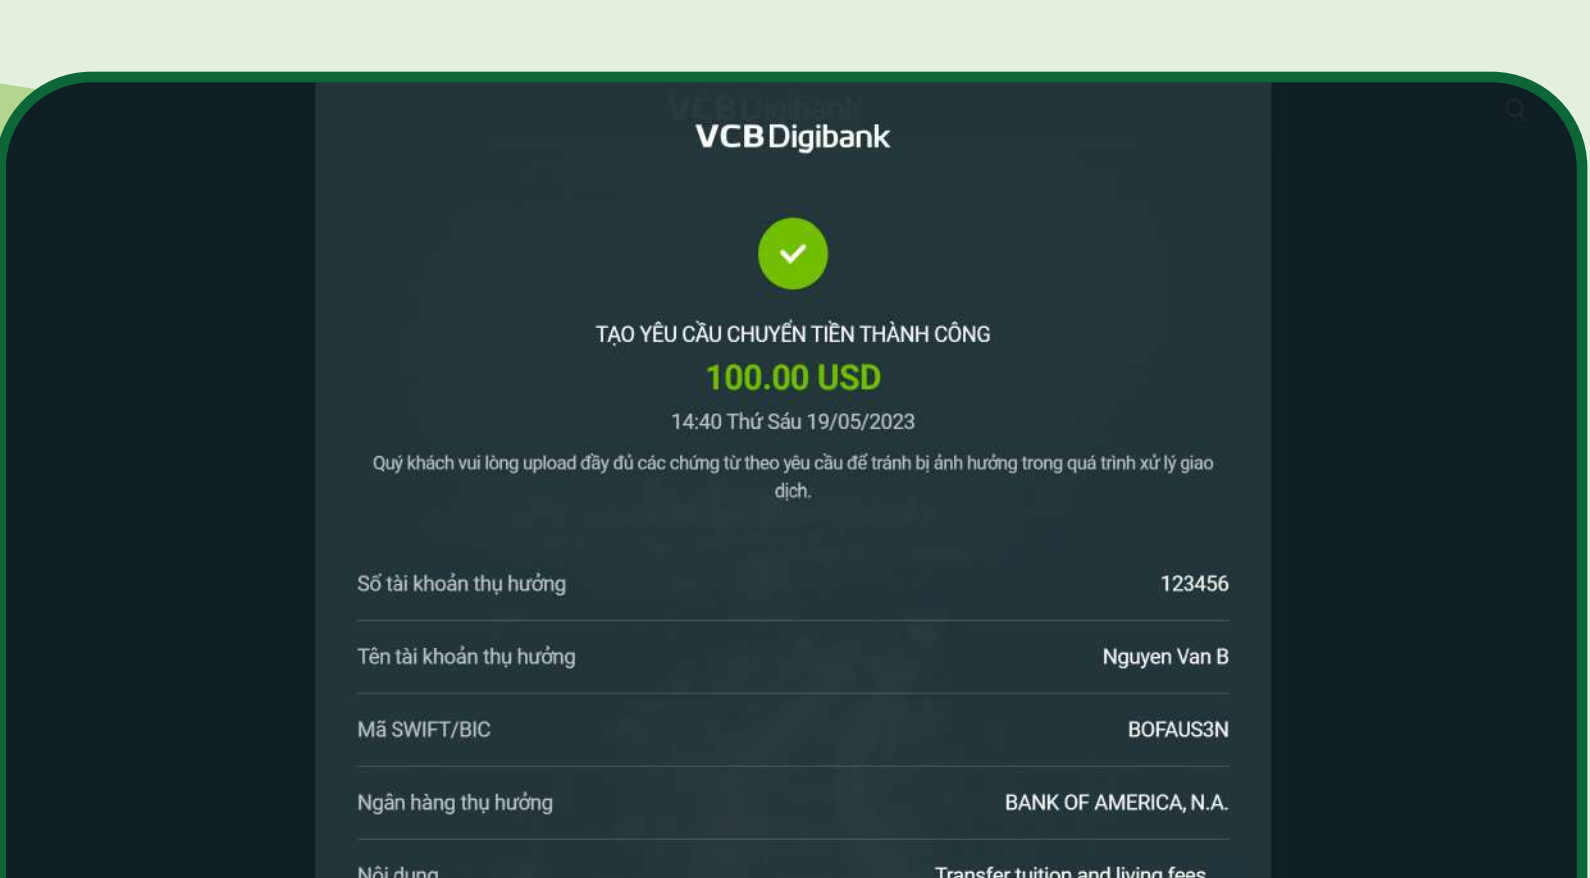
VCB Digibank

TẠO YÊU CẦU CHUYỂN TIỀN THÀNH CÔNG

100.00 USD

14:40 Thứ Sáu 19/05/2023

Quý khách vui lòng upload đầy đủ các chứng từ theo yêu cầu để tránh bị ảnh hưởng trong quá trình xử lý giao dịch.

| Số tài khoản thụ hưởng | 123456 |
|---|---|
| Tên tài khoản thụ hưởng | Nguyen Van B |
| Mã SWIFT/BIC | BOFAUS3N |
| Ngân hàng thụ hưởng | BANK OF AMERICA, N.A. |
| Nội dung | Transfer tuition and living fees |